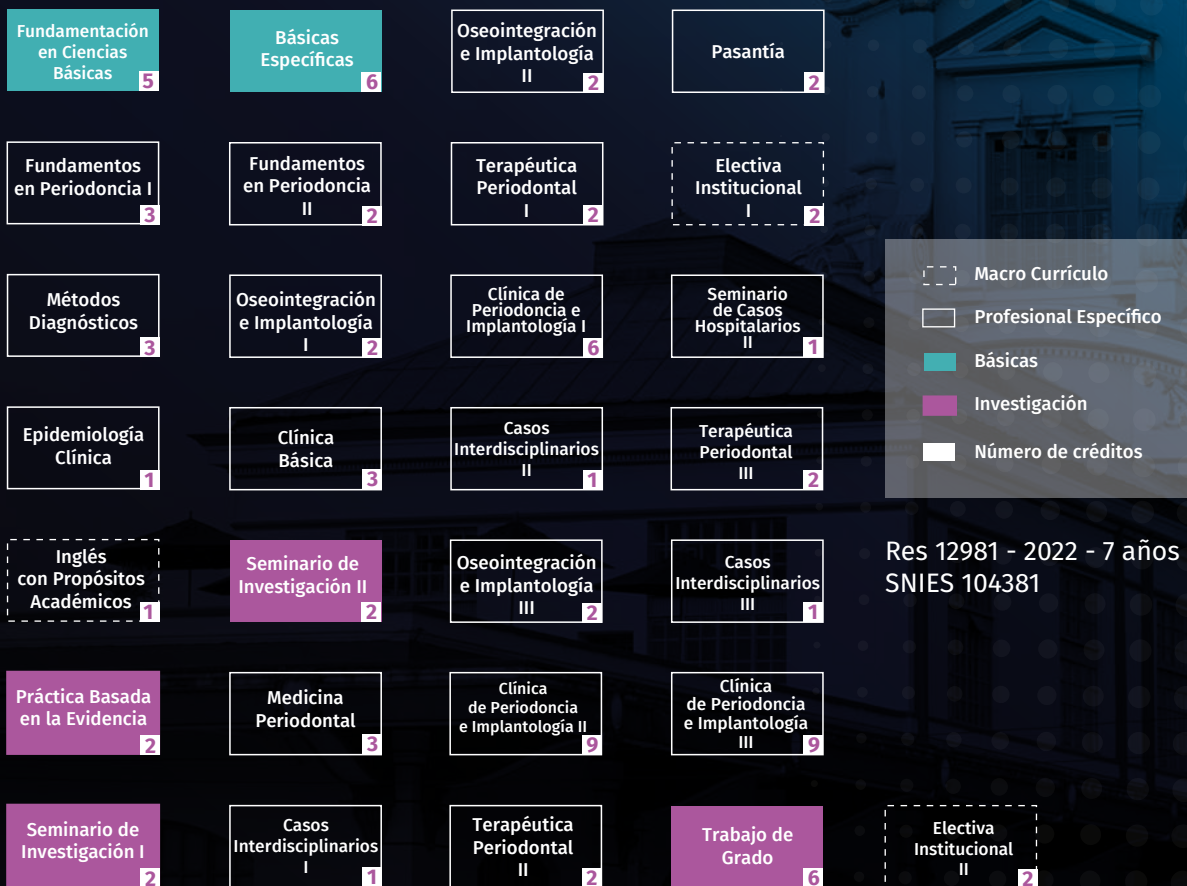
Fundamentación en Ciencias Básicas 5

Básicas Específicas 6

Oseointegración e Implantología II 2

Pasantía 2

Fundamentos en Periodoncia I 3

Fundamentos en Periodoncia II 2

Terapéutica Periodontal I 2

Electiva Institucional I 2

Métodos Diagnósticos 3

Oseointegración e Implantología I 2

Clínica de Periodoncia e Implantología I 6

Seminario de Casos Hospitalarios II 1

Epidemiología Clínica 1

Clínica Básica 3

Casos Interdisciplinarios II 1

Terapéutica Periodontal III 2

Inglés con Propósitos Académicos 1

Seminario de Investigación II 2

Oseointegración e Implantología III 2

Casos Interdisciplinarios III 1

Práctica Basada en la Evidencia 2

Medicina Periodontal 3

Clínica de Periodoncia e Implantología II 9

Clínica de Periodoncia e Implantología III 9

Seminario de Investigación I 2

Casos Interdisciplinarios I 1

Terapéutica Periodontal II 2

Trabajo de Grado 6

Electiva Institucional II 2

Macro Currículo
Profesional Específico
Básicas
Investigación
Número de créditos

Res 12981 - 2022 - 7 años
SNIES 104381